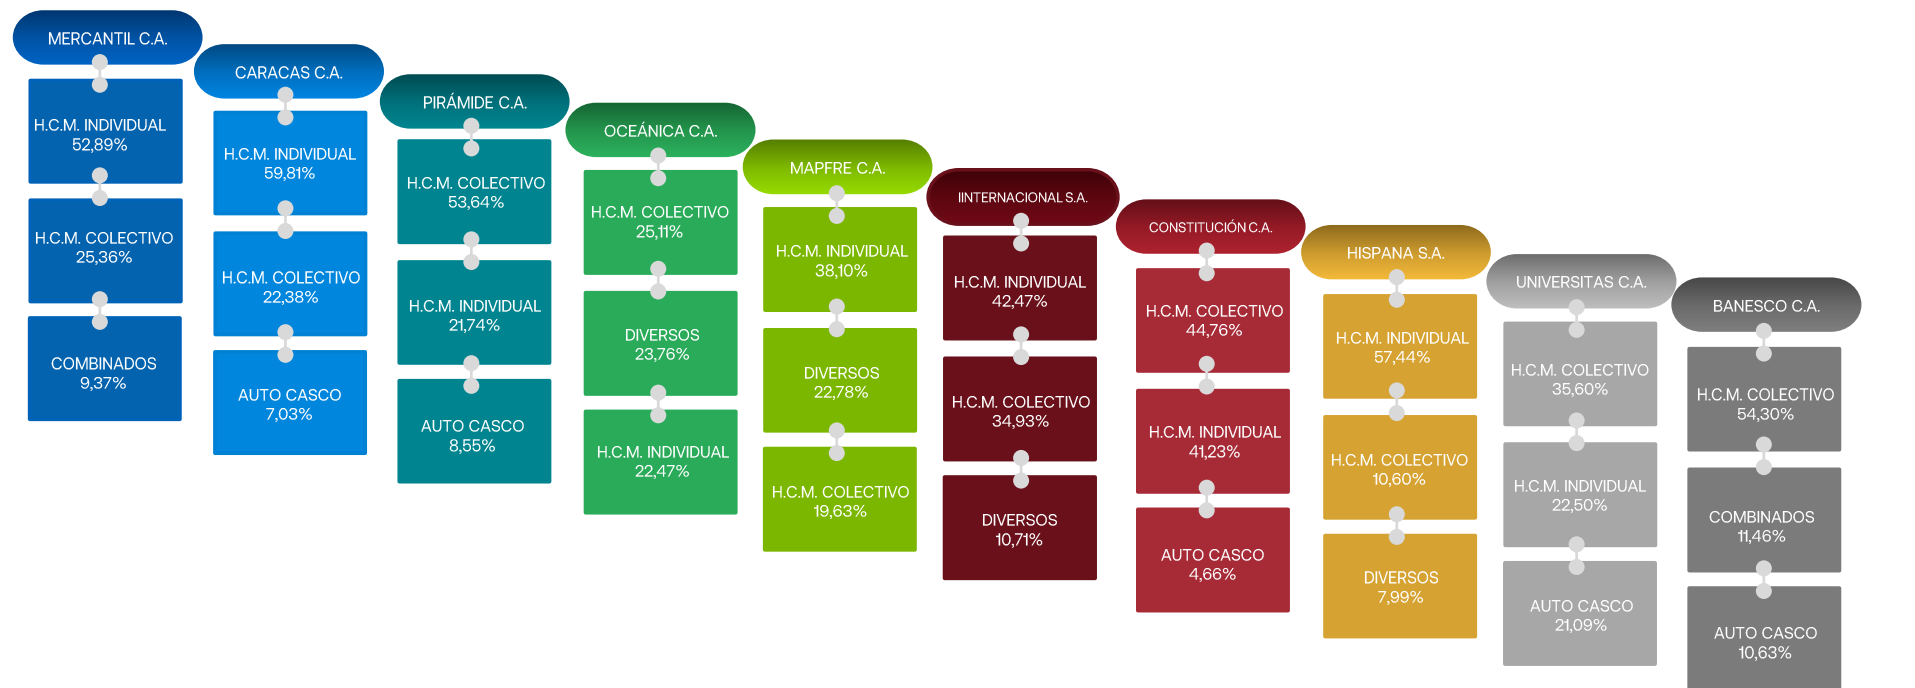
MERCANTIL C.A.
H.C.M. INDIVIDUAL 52,89%
H.C.M. COLECTIVO 25,36%
COMBINADOS 9,37%

CARACAS C.A.
H.C.M. INDIVIDUAL 59,81%
H.C.M. COLECTIVO 22,38%
AUTO CASCO 7,03%

PIRÁMIDE C.A.
H.C.M. COLECTIVO 53,64%
H.C.M. INDIVIDUAL 21,74%
AUTO CASCO 8,55%

OCEÁNICA C.A.
H.C.M. COLECTIVO 25,11%
DIVERSOS 23,76%
H.C.M. INDIVIDUAL 22,47%

MAPFRE C.A.
H.C.M. INDIVIDUAL 38,10%
DIVERSOS 22,78%
H.C.M. COLECTIVO 19,63%

IINTERNACIONAL S.A.
H.C.M. INDIVIDUAL 42,47%
H.C.M. COLECTIVO 34,93%
DIVERSOS 10,71%

CONSTITUCIÓN C.A.
H.C.M. COLECTIVO 44,76%
H.C.M. INDIVIDUAL 41,23%
AUTO CASCO 4,66%

HISPANA S.A.
H.C.M. INDIVIDUAL 57,44%
H.C.M. COLECTIVO 10,60%
DIVERSOS 7,99%

UNIVERSITAS C.A.
H.C.M. COLECTIVO 35,60%
H.C.M. INDIVIDUAL 22,50%
AUTO CASCO 21,09%

BANESCO C.A.
H.C.M. COLECTIVO 54,30%
COMBINADOS 11,46%
AUTO CASCO 10,63%